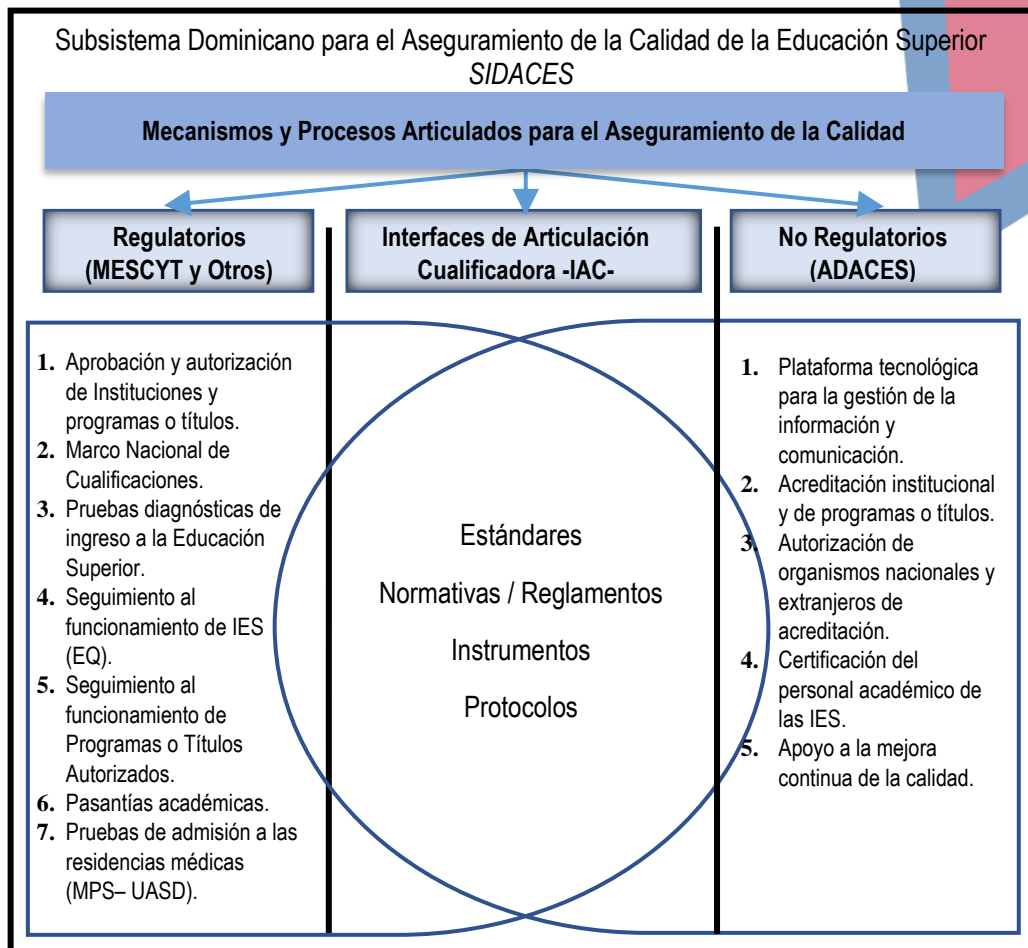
Subsistema Dominicano para el Aseguramiento de la Calidad de la Educación Superior
*SIDACES*

**Mecanismos y Procesos Articulados para el Aseguramiento de la Calidad**

**Regulatorios (MESCYT y Otros)**

**Interfaces de Articulación Cualificadora -IAC-**

**No Regulatorios (ADACES)**

1. Aprobación y autorización de Instituciones y programas o títulos.
2. Marco Nacional de Cualificaciones.
3. Pruebas diagnósticas de ingreso a la Educación Superior.
4. Seguimiento al funcionamiento de IES (EQ).
5. Seguimiento al funcionamiento de Programas o Títulos Autorizados.
6. Pasantías académicas.
7. Pruebas de admisión a las residencias médicas (MPS– UASD).

Estándares

Normativas / Reglamentos

Instrumentos

Protocolos

1. Plataforma tecnológica para la gestión de la información y comunicación.
2. Acreditación institucional y de programas o títulos.
3. Autorización de organismos nacionales y extranjeros de acreditación.
4. Certificación del personal académico de las IES.
5. Apoyo a la mejora continua de la calidad.